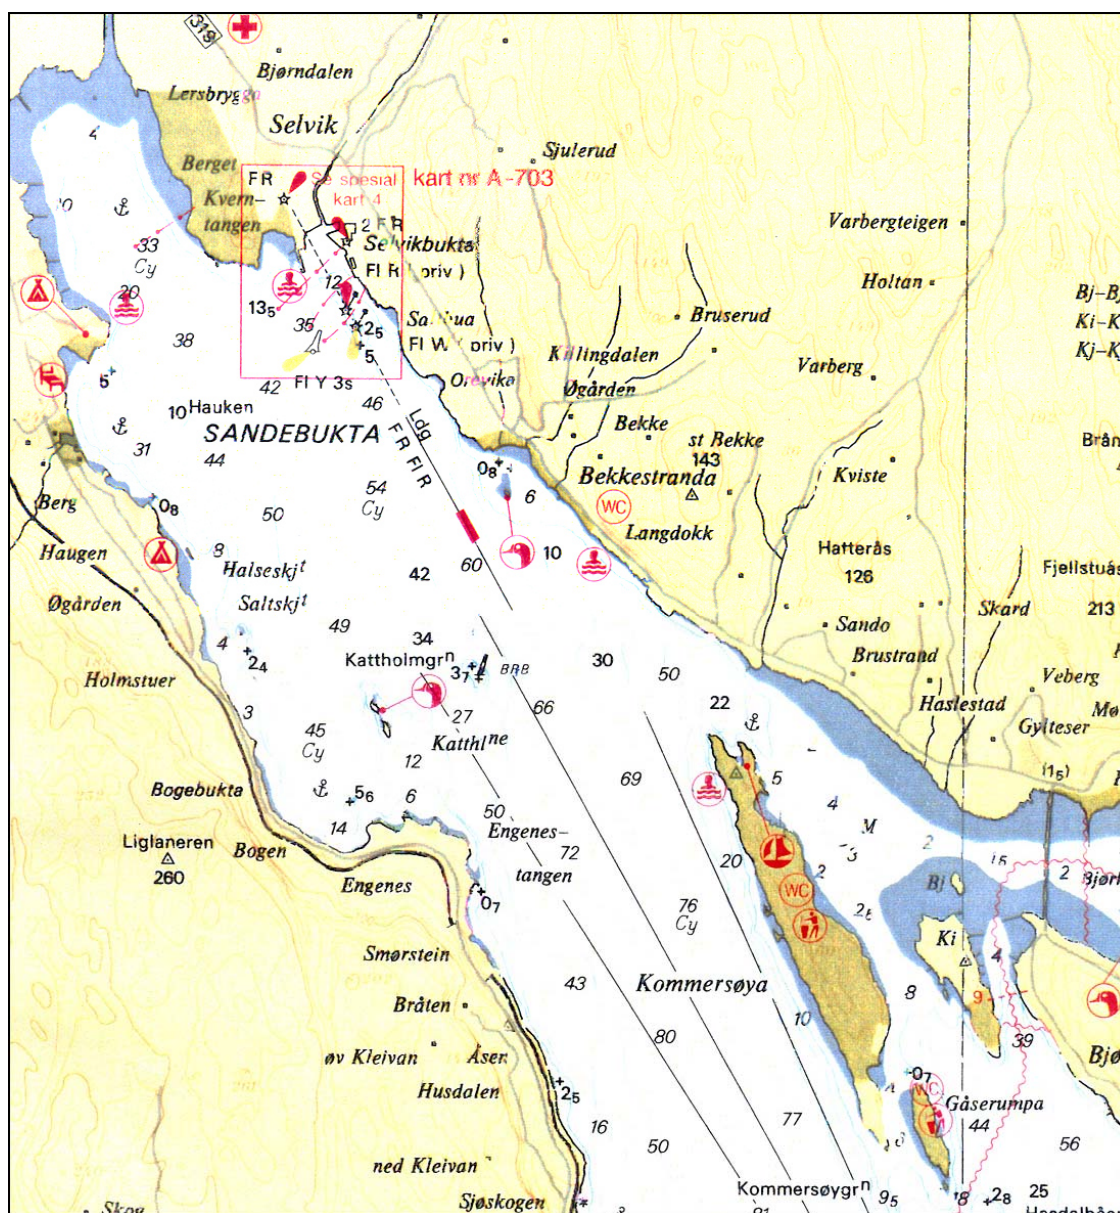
319
Bjørndalen
Lersbrygga
Selvik
Sjulerud
Berget
FR
Se spesial kart 4
kart nr A-703
Kverntangen
2 FR
Selvikbukta
FI R (priv)
Varbergteigen
Holtan
4
33
Cy
20
12
13$_5$
35
2$_5$
5
Sandbua
FI W (priv)
Bruserud
Killingdalen
Øgården
Varberg
38
42
FI Y 3s
Orevika
46
5
10 Hauken
SANDEBUKTA
Ldg
FR FIR
Bekke
st Bekke
143
Bekkestranda
Kviste
31
44
0$_8$
6
WC
Langdokk
Berg
0$_8$
50
54
Cy
Hatterås
126
Haugen
8
10
Halseskjt
42
60
Øgården
Saltskjt
Sando
Brustrand
Skard
213
Fjellstuås
49
34
4
2$_4$
Kattholmgrn
3$_7$
BRB
30
50
Holmstuer
Haslestad
Veberg
Gylteser
3
27
66
22
45
Cy
Katthlne
12
69
5
Bogebukta
5$_6$
6
4
14
50
M
Liglaneren
260
Bogen
Engenestangen
72
20
Engenes
0$_7$
76
Cy
Bj
2
Ki
4
9
2
Smørstein
43
Kommersøya
Bråten
80
10
39
øv Kleivan
Åser
Husdalen
2$_5$
0$_7$
WC
Gåserumpa
16
77
44
50
56
ned Kleivan
Sjøskogen
Kommersøygrn
9$_5$
8
2$_8$
25
Skog
Kj–K
Ki–K
Bj–B
Brån
Bjø
Bjørn
Mø
(1$_5$)